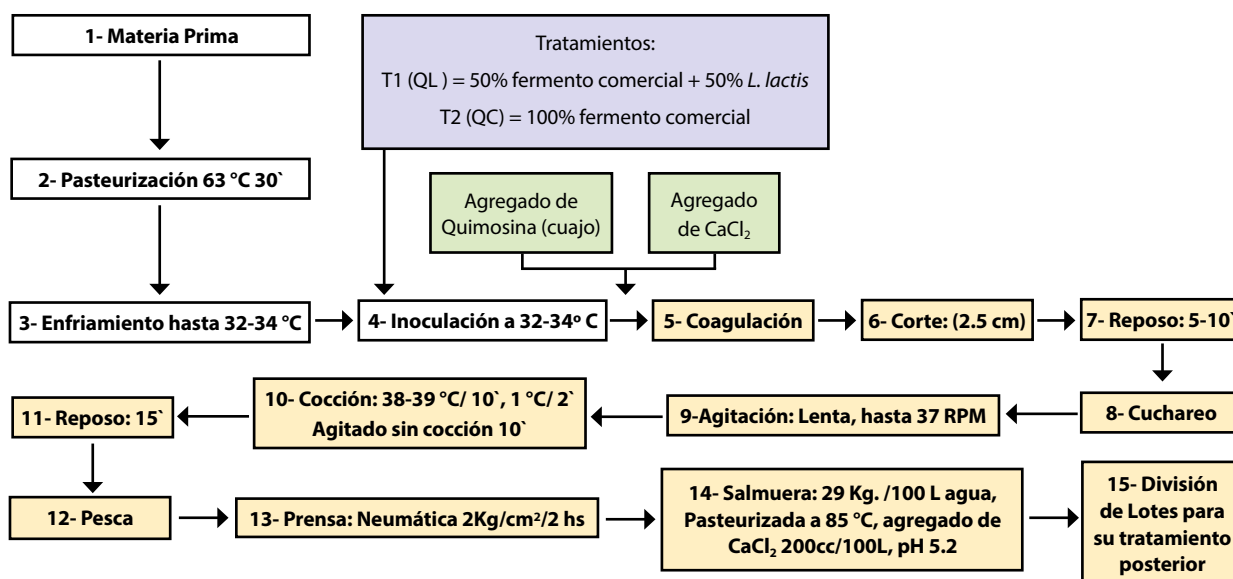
1- Materia Prima

Tratamientos:
T1 (QL ) = 50% fermento comercial + 50% *L. lactis*
T2 (QC) = 100% fermento comercial

2- Pasteurización 63 °C 30`

Agregado de Quimosina (cuajo)

Agregado de $CaCl_2$

3- Enfriamiento hasta 32-34 °C

4- Inoculación a 32-34º C

5- Coagulación

6- Corte: (2.5 cm)

7- Reposo: 5-10`

8- Cuchareo

9-Agitación: Lenta, hasta 37 RPM

10- Cocción: 38-39 °C/ 10`, 1 °C/ 2`
Agitado sin cocción 10`

11- Reposo: 15`

12- Pesca

13- Prensa: Neumática 2Kg/cm²/2 hs

14- Salmuera: 29 Kg. /100 L agua, Pasteurizada a 85 °C, agregado de $CaCl_2$ 200cc/100L, pH 5.2

15- División de Lotes para su tratamiento posterior